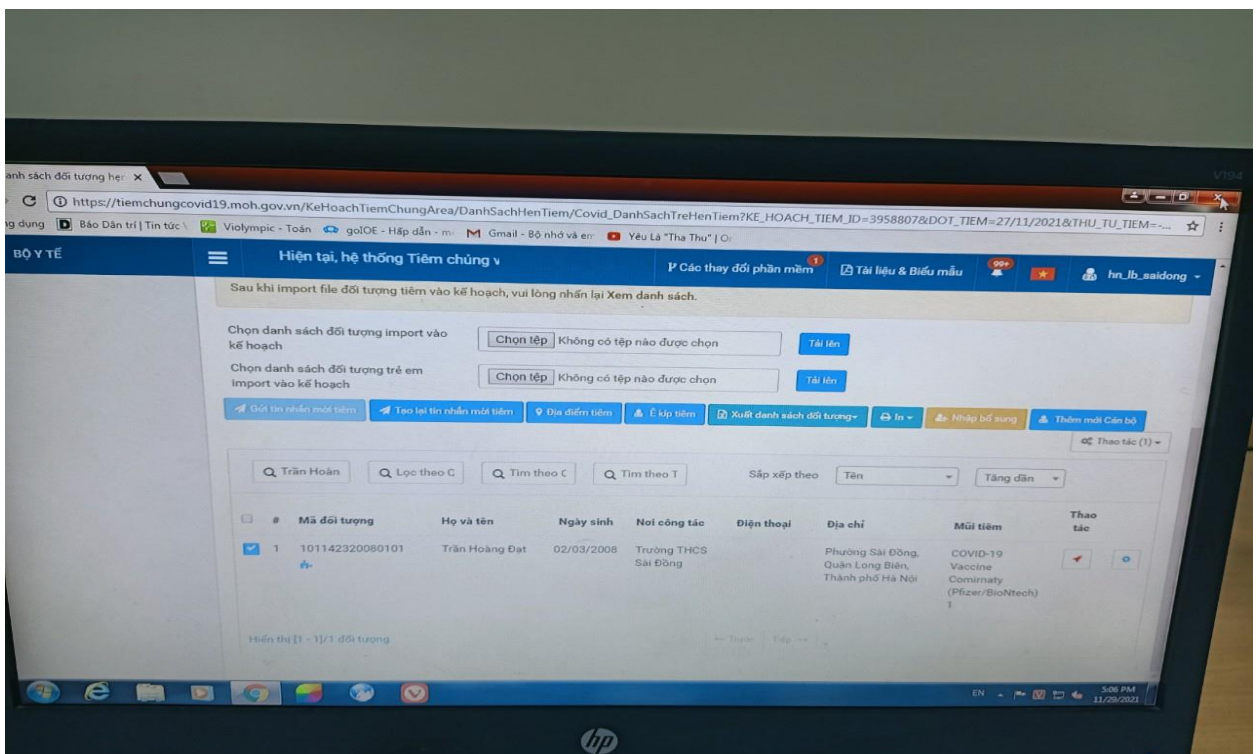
anh sách đối tượng hẹ ×

https://tiemchungcovid19.moh.gov.vn/KeHoachTiemChungArea/DanhSachHenTiem/Covid_DanhSachTreHenTiem?KE_HOACH_TIEM_ID=3958807&DOT_TIEM=27/11/2021&THU_TU_TIEM=-...

ng dụng Báo Dân trí | Tin tức Violympic - Toán goIOE - Hấp dẫn - m Gmail - Bộ nhớ và em Yêu Là "Tha Thu" | O

BỘ Y TẾ

Hiện tại, hệ thống Tiêm chủng v

Các thay đổi phần mềm 1 Tài liệu & Biểu mẫu 99+ hn_lb_saidong

Sau khi import file đối tượng tiêm vào kế hoạch, vui lòng nhấn lại Xem danh sách.

Chọn danh sách đối tượng import vào kế hoạch Chọn tệp Không có tệp nào được chọn Tải lên

Chọn danh sách đối tượng trẻ em import vào kế hoạch Chọn tệp Không có tệp nào được chọn Tải lên

Gửi tin nhắn mời tiêm Tạo lại tin nhắn mời tiêm Địa điểm tiêm Ê kíp tiêm Xuất danh sách đối tượng In Nhập bổ sung Thêm mới Cán bộ

Thao tác (1)

Trần Hoàn Lọc theo C Tìm theo C Tìm theo T Sắp xếp theo Tên Tăng dần

| | # | Mã đối tượng | Họ và tên | Ngày sinh | Nơi công tác | Điện thoại | Địa chỉ | Mũi tiêm | Thao tác |
|---|---|---|---|---|---|---|---|---|---|
| ☑ | 1 | 101142320080101 | Trần Hoàng Đạt | 02/03/2008 | Trường THCS Sài Đồng | | Phường Sài Đồng, Quận Long Biên, Thành phố Hà Nội | COVID-19 Vaccine Comirnaty (Pfizer/BioNtech) 1 | |

Hiển thị [1 - 1]/1 đối tượng

← Trước Tiếp →

EN 5:06 PM 11/28/2021

hp